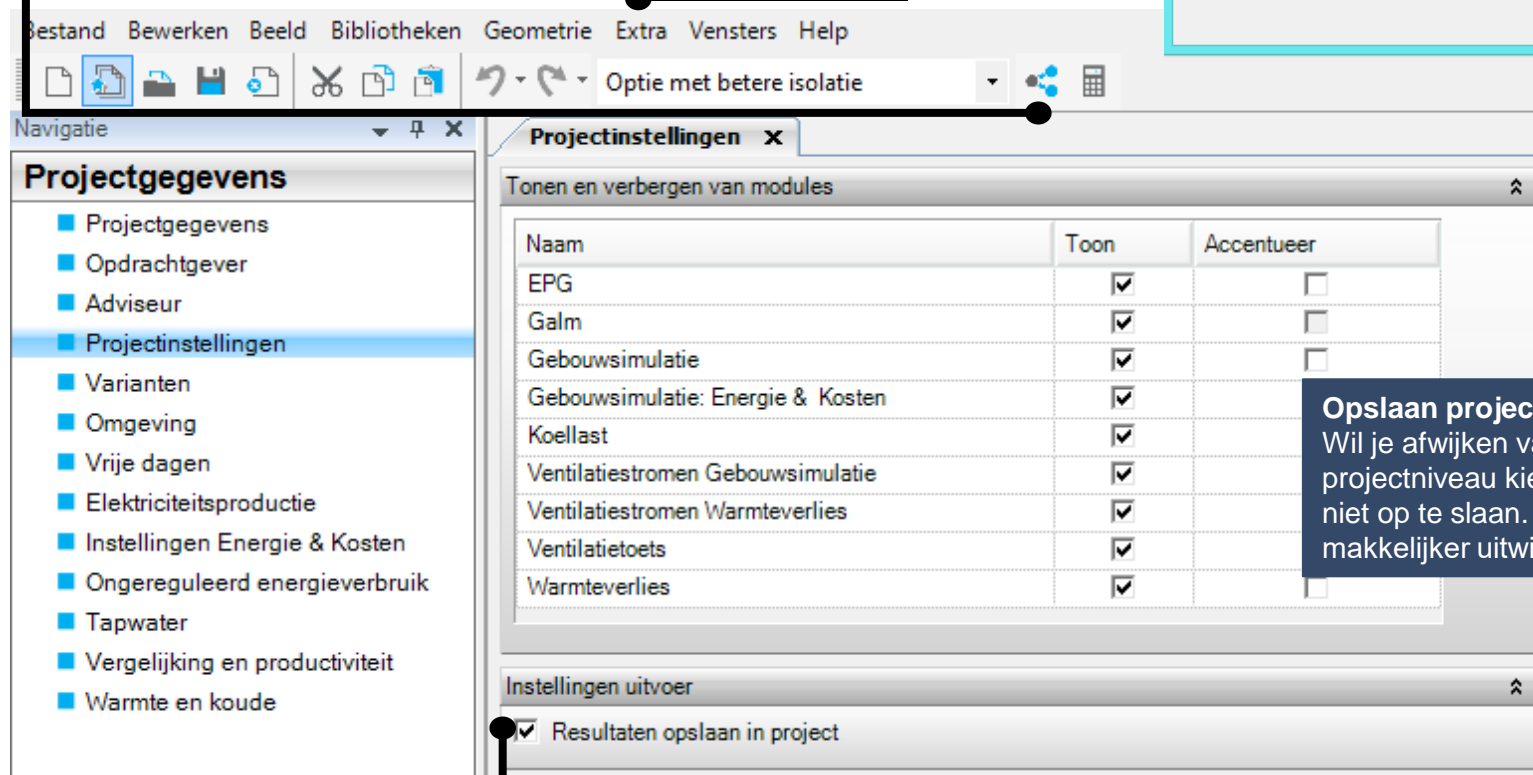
Bestand Bewerken Beeld Bibliotheken Geometrie Extra Vensters Help

Optie met betere isolatie

Navigatie

Projectgegevens

- Projectgegevens
- Opdrachtgever
- Adviseur
- Projectinstellingen
- Varianten
- Omgeving
- Vrije dagen
- Elektriciteitsproductie
- Instellingen Energie & Kosten
- Ongereguleerd energieverbruik
- Tapwater
- Vergelijking en productiviteit
- Warmte en koude

Projectinstellingen ×

Tonen en verbergen van modules

| Naam | Toon | Accentueer |
|---|---|---|
| EPG | ☑ | ☐ |
| Galm | ☑ | ☐ |
| Gebouwsimulatie | ☑ | ☐ |
| Gebouwsimulatie: Energie & Kosten | ☑ | |
| Koellast | ☑ | |
| Ventilatiestromen Gebouwsimulatie | ☑ | |
| Ventilatiestromen Warmteverlies | ☑ | |
| Ventilatietoets | ☑ | |
| Warmteverlies | ☑ | ☐ |

Opslaan projec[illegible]
Wil je afwijken v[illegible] projectniveau ki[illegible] niet op te slaan. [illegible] makkelijker uitw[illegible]

Instellingen uitvoer

☑ Resultaten opslaan in project